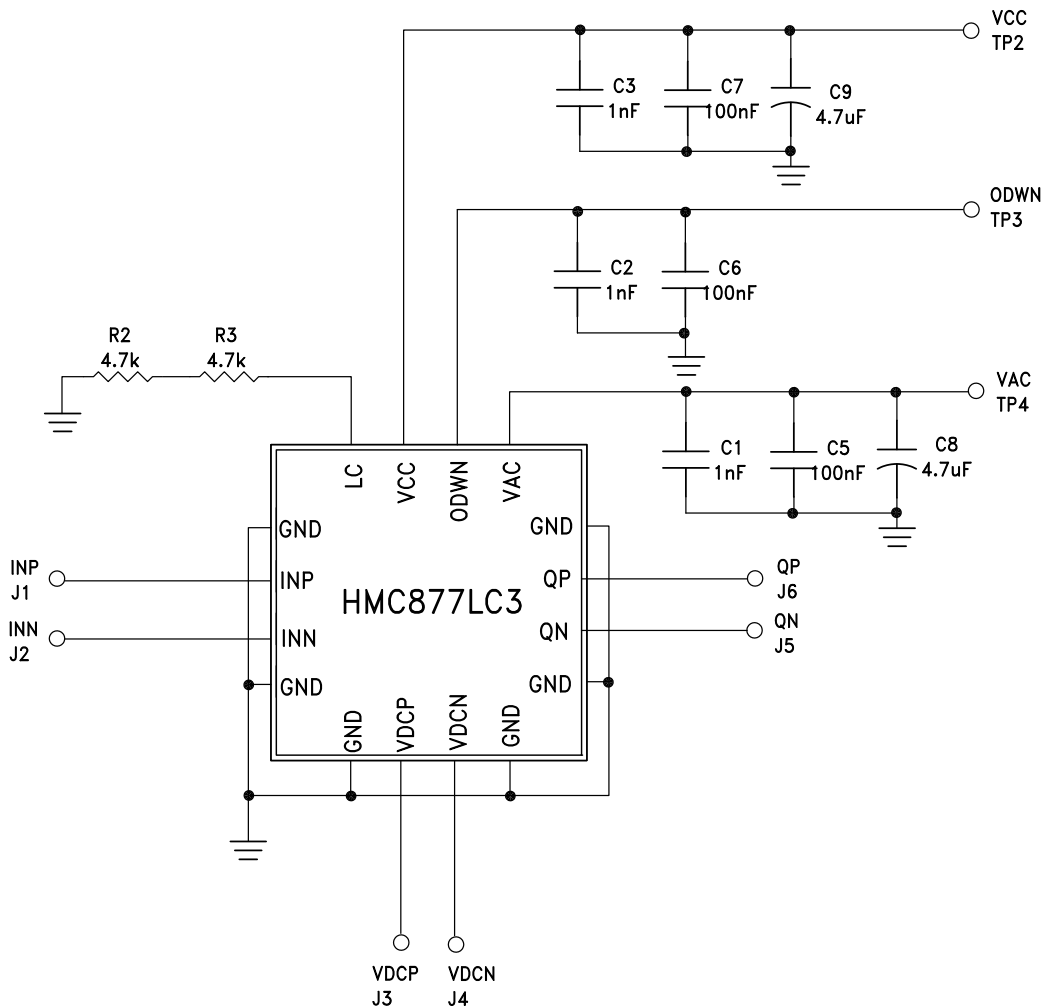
VCC
TP2

C3
1nF

C7
100nF

C9
4.7uF

ODWN
TP3

C2
1nF

C6
100nF

R2
4.7k

R3
4.7k

VAC
TP4

C1
1nF

C5
100nF

C8
4.7uF

LC
VCC
ODWN
VAC

GND
INP
INN
GND

GND
QP
QN
GND

HMC877LC3

GND
VDCP
VDCN
GND

INP
J1

INN
J2

QP
J6

QN
J5

VDCP
J3

VDCN
J4